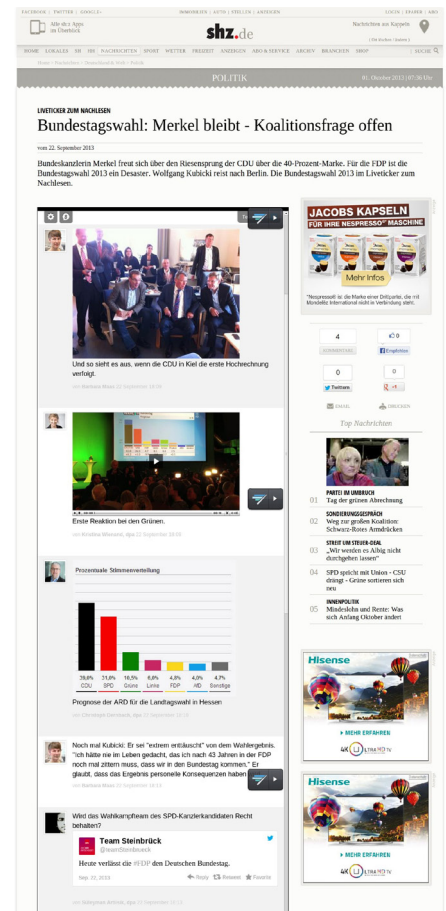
FACEBOOK | TWITTER | GOOGLE+ IMMOBILIEN | AUTO | STELLEN | ANZEIGEN LOGIN | ERWERBEN | ABO

Alle shz Apps im Überblick

shz.de

Nachrichten aus Kappeln

HOME LOKALES SH HH NACHRICHTEN SPORT WETTER FREIZEIT ANZEIGEN ABO & SERVICE ARCHIV BRANCHEN SHOP SUCHE

POLITIK

01. Oktober 2013 | 07:36 Uhr

LIVETICKER ZUM NACHLESEN

Bundestagswahl: Merkel bleibt - Koalitionsfrage offen

vom 22. September 2013

Bundeskanzlerin Merkel freut sich über den Riesensprung der CDU über die 40-Prozent-Marke. Für die FDP ist die Bundestagswahl 2013 ein Desaster. Wolfgang Kubicki reist nach Berlin. Die Bundestagswahl 2013 im Liveticker zum Nachlesen.

Und so sieht es aus, wenn die CDU in Kiel die erste Hochrechnung verfolgt.

Erste Reaktion bei den Grünen.

Prozentuale Stimmenverteilung

| 39,8% | 31,6% | 16,5% | 5,6% | 4,8% | 4,0% | 4,7% |
|---|---|---|---|---|---|---|
| CDU | SPD | Grüne | Linke | FDP | AfD | Sonstige |

Prognose der ARD für die Landtagswahl in Hessen

Noch mal Kubicki: Er sei "extrem enttäuscht" von dem Wahlergebnis. "Ich hätte nie im Leben gedacht, das ich nach 43 Jahren in der FDP noch mal zittern muss, dass wir in den Bundestag kommen." Er glaubt, dass das Ergebnis personelle Konsequenzen haben

Wird das Wahlkampfteam des SPD-Kanzlerkandidaten Recht behalten?

Team Steinbrück
@teamSteinbrueck

Heute verlässt die #FDP den Deutschen Bundestag.

Sep. 22, 2013 Reply Retweet Favorite

JACOBS KAPSELN FÜR IHRE NESPRESSO MASCHINE

Mehr Infos

4
0
0
0
Twittern
EMAIL DRUCKEN

Top Nachrichten

PARTEI IM UMBRUCH
01 Tag der grünen Abrechnung

SONDIERUNGSGESPRÄCH
02 Weg zur großen Koalition: Schwarz-Rotes Armdrücken

STREIT UM STEUER-DEAL
03 „Wir werden es Albig nicht durchgehen lassen"

04 SPD spricht mit Union - CSU drängt - Grüne sortieren sich neu

INNENPOLITIK
05 Mindestlohn und Rente: Was sich Anfang Oktober ändert

Hisense
MEHR ERFAHREN
4K ULTRA HD TV

Hisense
MEHR ERFAHREN
4K ULTRA HD TV